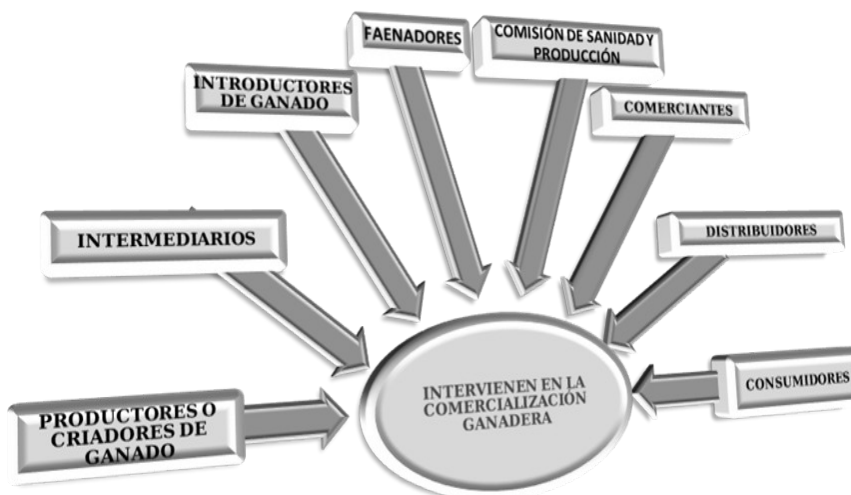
FAENADORES

COMISIÓN DE SANIDAD Y PRODUCCIÓN

INTRODUCTORES DE GANADO

COMERCIANTES

INTERMEDIARIOS

DISTRIBUIDORES

INTERVIENEN EN LA COMERCIALIZACIÓN GANADERA

CONSUMIDORES

PRODUCTORES O CRIADORES DE GANADO